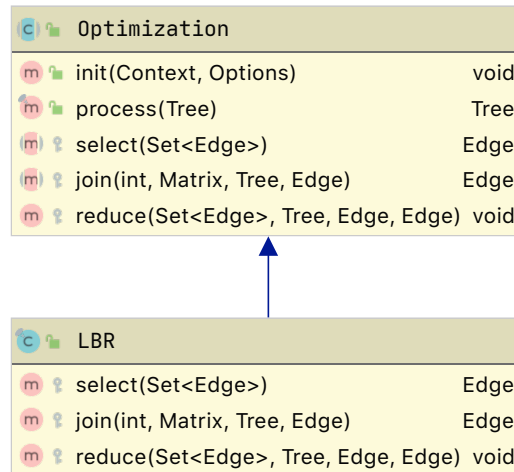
c Optimization

m init(Context, Options) void
m process(Tree) Tree
m select(Set<Edge>) Edge
m join(int, Matrix, Tree, Edge) Edge
m reduce(Set<Edge>, Tree, Edge, Edge) void

c LBR

m select(Set<Edge>) Edge
m join(int, Matrix, Tree, Edge) Edge
m reduce(Set<Edge>, Tree, Edge, Edge) void